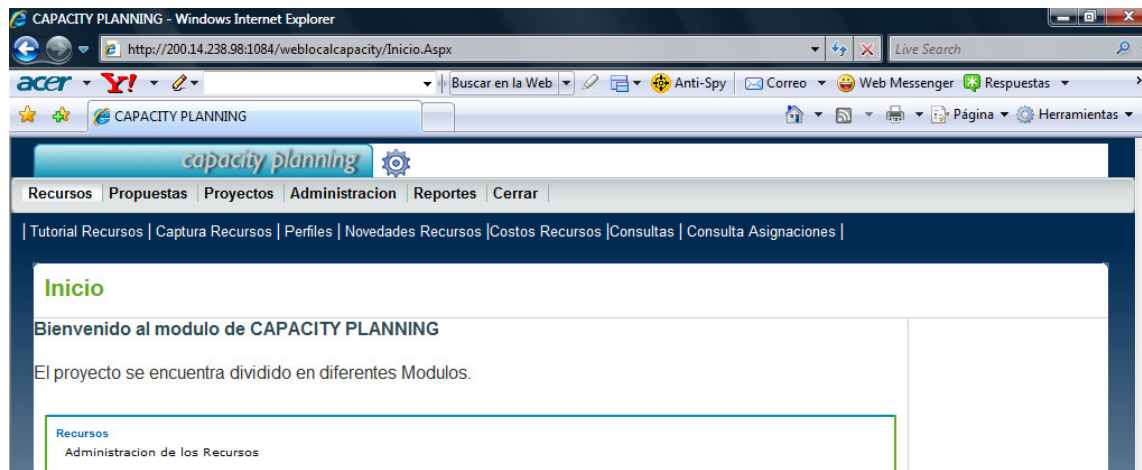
CAPACITY PLANNING - Windows Internet Explorer

http://200.14.238.98:1084/weblocalcapacity/Inicio.Aspx

Live Search

acer Y! Buscar en la Web Anti-Spy Correo Web Messenger Respuestas

CAPACITY PLANNING

Página Herramientas

capacity planning

Recursos | Propuestas | Proyectos | Administracion | Reportes | Cerrar

| Tutorial Recursos | Captura Recursos | Perfiles | Novedades Recursos |Costos Recursos |Consultas | Consulta Asignaciones |

Inicio

Bienvenido al modulo de CAPACITY PLANNING

El proyecto se encuentra dividido en diferentes Modulos.

Recursos
Administracion de los Recursos